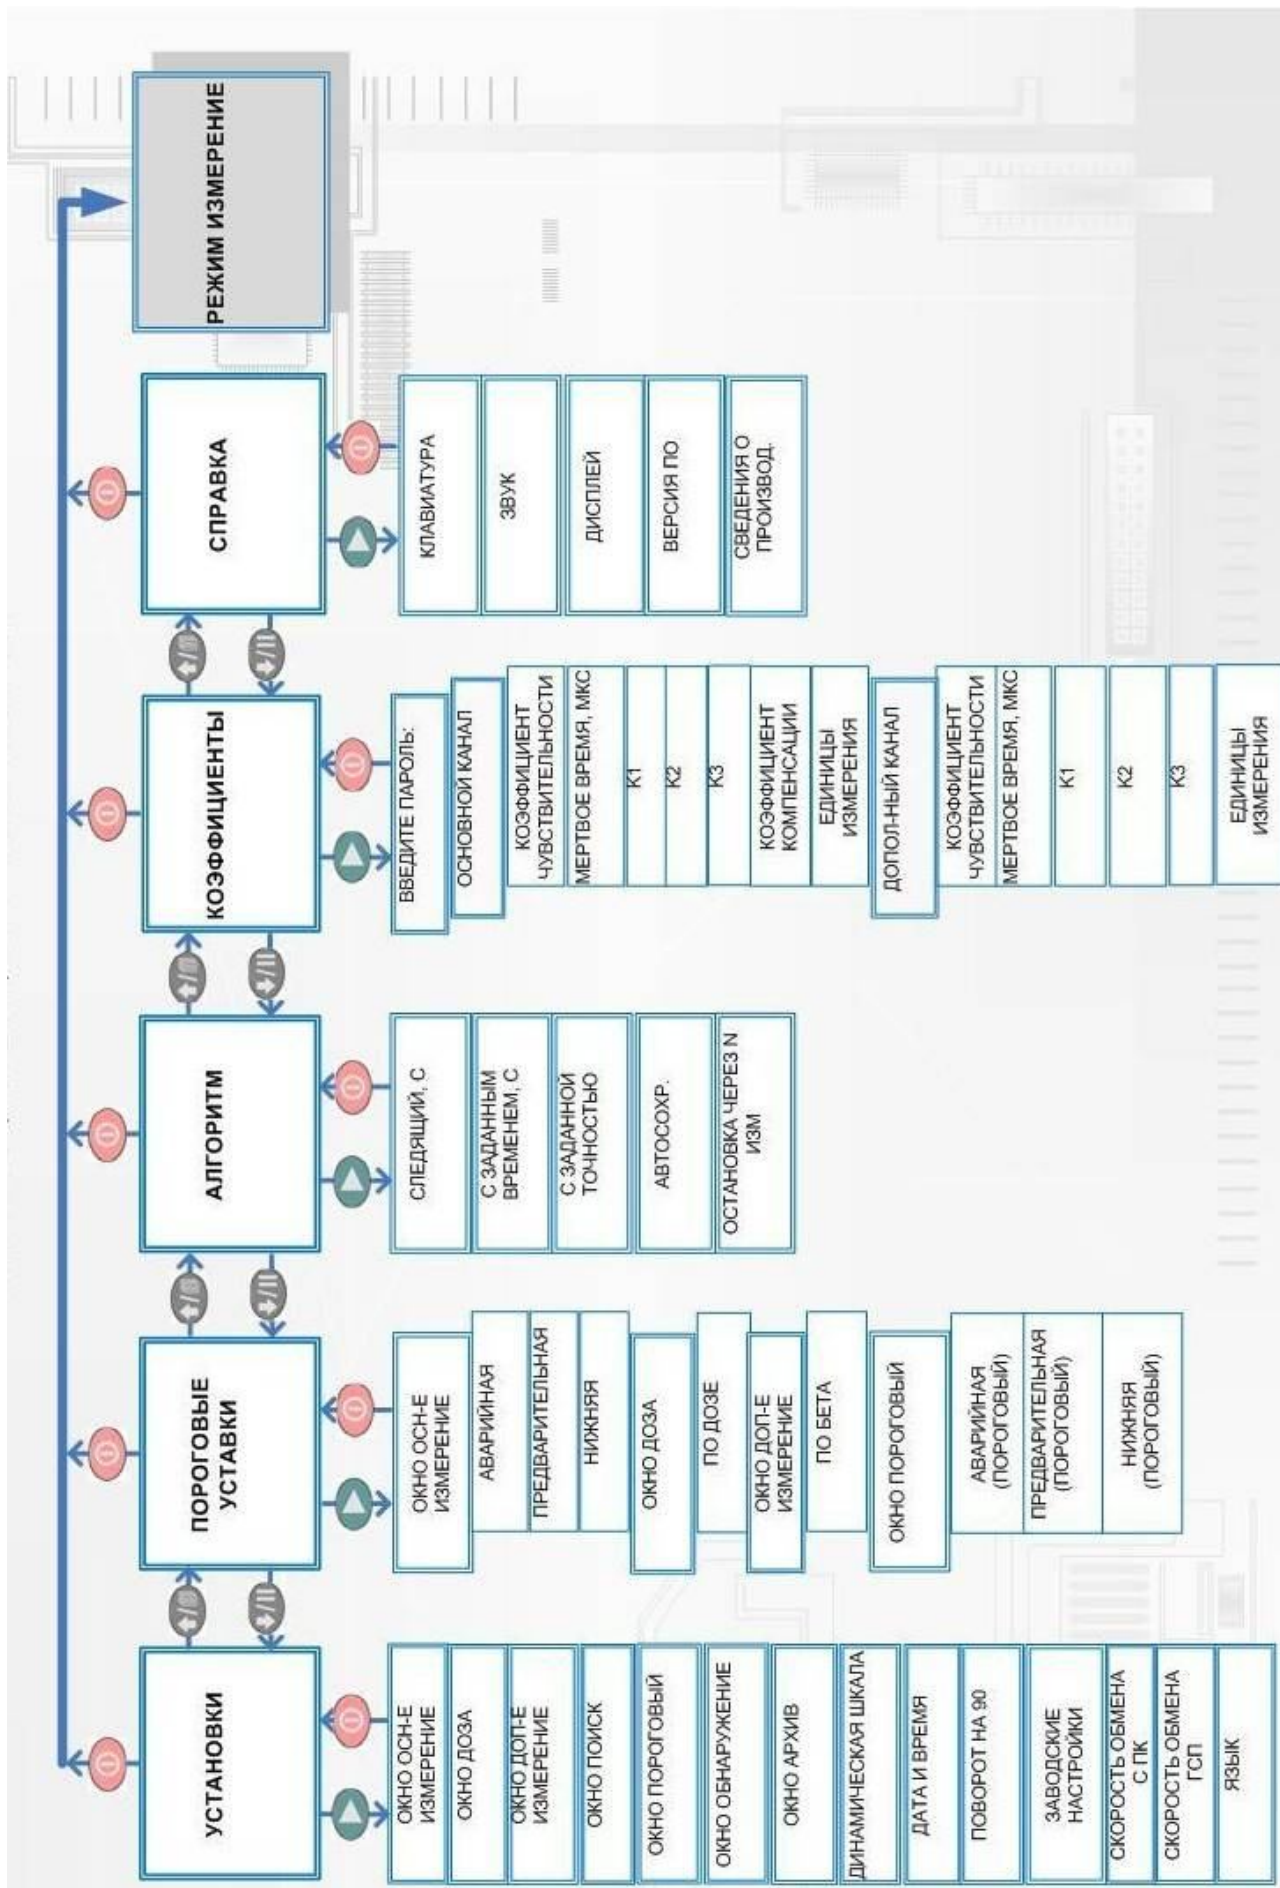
РЕЖИМ ИЗМЕРЕНИЕ

СПРАВКА

КЛАВИАТУРА
ЗВУК
ДИСПЛЕЙ
ВЕРСИЯ ПО
СВЕДЕНИЯ О ПРОИЗВОД.

КОЭФФИЦИЕНТЫ

ВВЕДИТЕ ПАРОЛЬ:
ОСНОВНОЙ КАНАЛ
КОЭФФИЦИЕНТ ЧУВСТВИТЕЛЬНОСТИ
МЕРТВОЕ ВРЕМЯ, МКС
К1
К2
К3
КОЭФФИЦИЕНТ КОМПЕНСАЦИИ
ЕДИНИЦЫ ИЗМЕРЕНИЯ
ДОПОЛ-НЫЙ КАНАЛ
КОЭФФИЦИЕНТ ЧУВСТВИТЕЛЬНОСТИ
МЕРТВОЕ ВРЕМЯ, МКС
К1
К2
К3
ЕДИНИЦЫ ИЗМЕРЕНИЯ

АЛГОРИТМ

СЛЕДЯЩИЙ, С
С ЗАДАННЫМ ВРЕМЕНЕМ, С
С ЗАДАННОЙ ТОЧНОСТЬЮ
АВТОСОХР.
ОСТАНОВКА ЧЕРЕЗ N ИЗМ

ПОРОГОВЫЕ УСТАВКИ

ОКНО ОСН-Е ИЗМЕРЕНИЕ
АВАРИЙНАЯ
ПРЕДВАРИТЕЛЬНАЯ
НИЖНЯЯ
ОКНО ДОЗА
ПО ДОЗЕ
ОКНО ДОП-Е ИЗМЕРЕНИЕ
ПО БЕТА
ОКНО ПОРОГОВЫЙ
АВАРИЙНАЯ (ПОРОГОВЫЙ)
ПРЕДВАРИТЕЛЬНАЯ (ПОРОГОВЫЙ)
НИЖНЯЯ (ПОРОГОВЫЙ)

УСТАНОВКИ

ОКНО ОСН-Е ИЗМЕРЕНИЕ
ОКНО ДОЗА
ОКНО ДОП-Е ИЗМЕРЕНИЕ
ОКНО ПОИСК
ОКНО ПОРОГОВЫЙ
ОКНО ОБНАРУЖЕНИЕ
ОКНО АРХИВ
ДИНАМИЧЕСКАЯ ШКАЛА
ДАТА И ВРЕМЯ
ПОВОРОТ НА 90
ЗАВОДСКИЕ НАСТРОЙКИ
СКОРОСТЬ ОБМЕНА С ПК
СКОРОСТЬ ОБМЕНА ГСП
ЯЗЫК